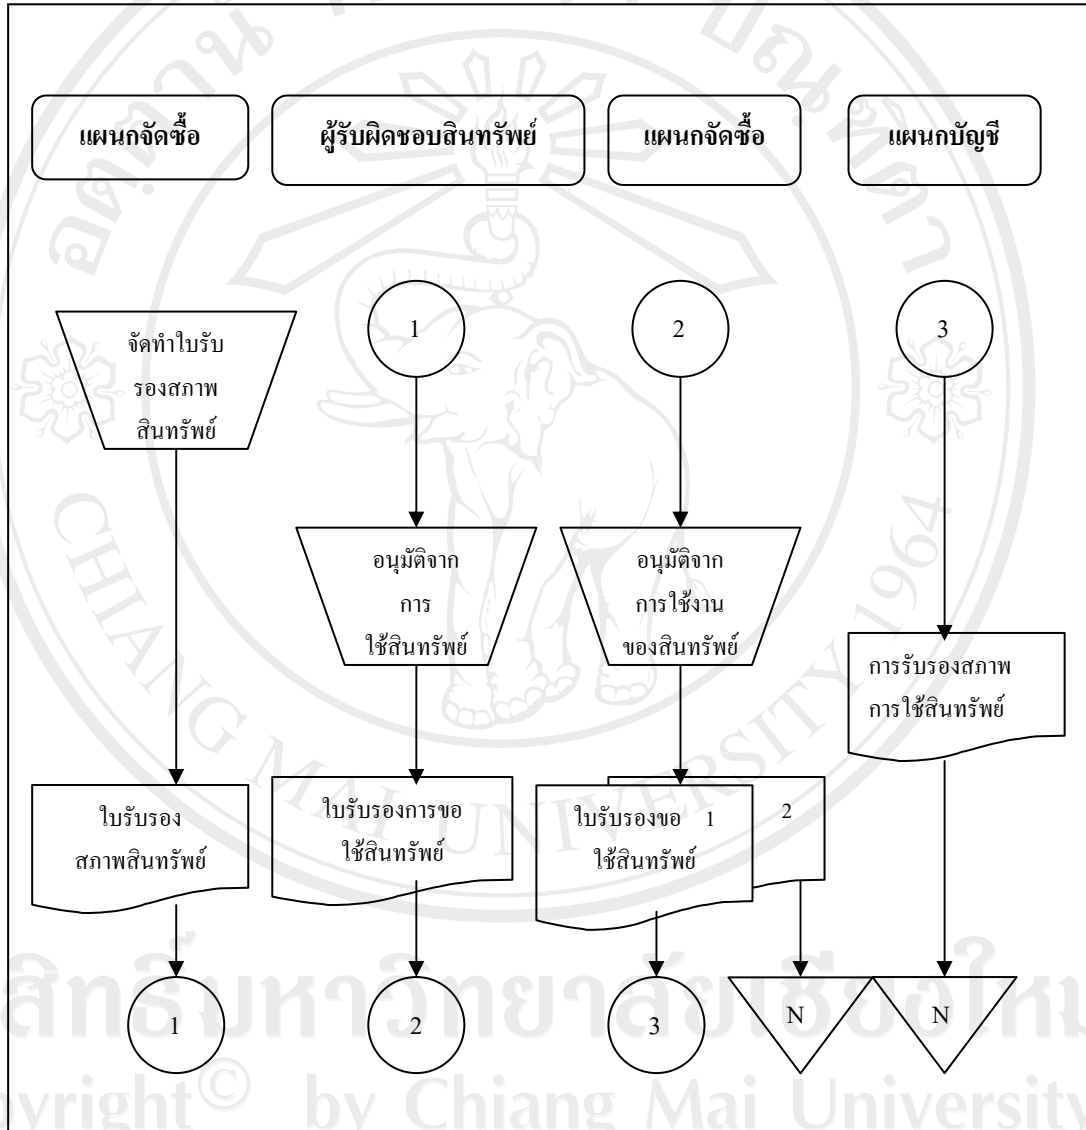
แผนกจัดซื้อ

ผู้รับผิดชอบสินทรัพย์

แผนกจัดซื้อ

แผนกบัญชี

จัดทำใบรับรองสภาพสินทรัพย์

1

2

3

อนุมัติจากการใช้สินทรัพย์

อนุมัติจากการใช้งานของสินทรัพย์

การรับรองสภาพการใช้สินทรัพย์

ใบรับรองสภาพสินทรัพย์

ใบรับรองการขอใช้สินทรัพย์

ใบรับรองขอใช้สินทรัพย์ 1

2

1

2

3

N

N

ลิขสิทธิ์มหาวิทยาลัยเชียงใหม่
Copyright© by Chiang Mai University